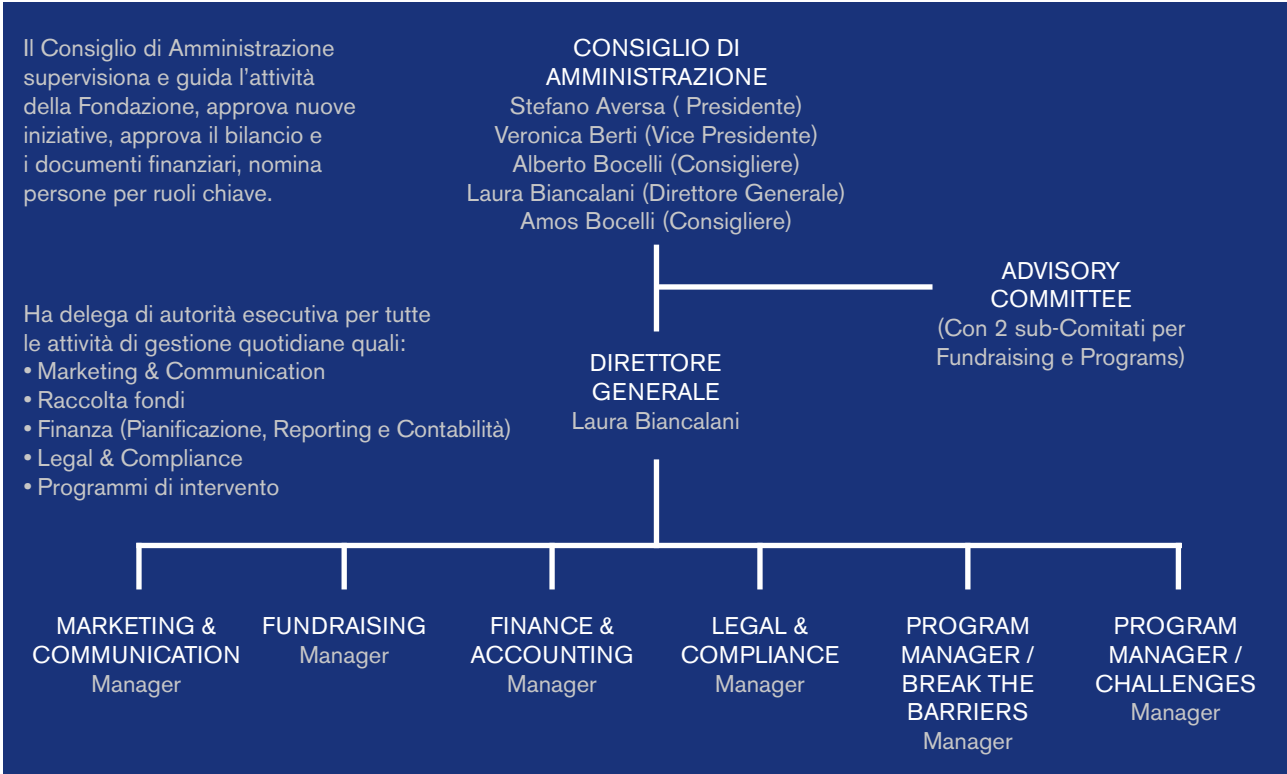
Il Consiglio di Amministrazione supervisiona e guida l’attività della Fondazione, approva nuove iniziative, approva il bilancio e i documenti finanziari, nomina persone per ruoli chiave.

CONSIGLIO DI AMMINISTRAZIONE
Stefano Aversa ( Presidente)
Veronica Berti (Vice Presidente)
Alberto Bocelli (Consigliere)
Laura Biancalani (Direttore Generale)
Amos Bocelli (Consigliere)

ADVISORY COMMITTEE
(Con 2 sub-Comitati per Fundraising e Programs)

Ha delega di autorità esecutiva per tutte le attività di gestione quotidiane quali:
• Marketing & Communication
• Raccolta fondi
• Finanza (Pianificazione, Reporting e Contabilità)
• Legal & Compliance
• Programmi di intervento

DIRETTORE GENERALE
Laura Biancalani

MARKETING & COMMUNICATION
Manager

FUNDRAISING
Manager

FINANCE & ACCOUNTING
Manager

LEGAL & COMPLIANCE
Manager

PROGRAM MANAGER / BREAK THE BARRIERS
Manager

PROGRAM MANAGER / CHALLENGES
Manager